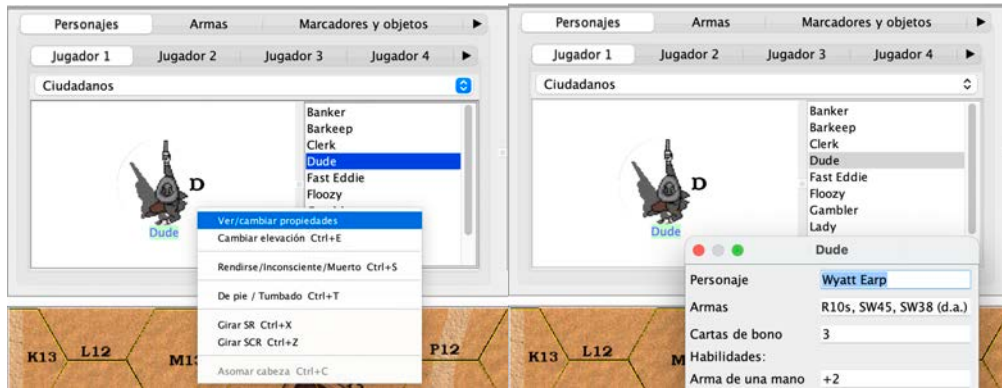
Personajes | Armas | Marcadores y objetos ▶

Jugador 1 | Jugador 2 | Jugador 3 | Jugador 4 ▶

Ciudadanos

Banker
Barkeep
Clerk
Dude
Fast Eddie
Floozy

D

Dude

Ver/cambiar propiedades
Cambiar elevación Ctrl+E
Rendirse/Inconsciente/Muerto Ctrl+S
De pie / Tumbado Ctrl+T
Girar SR Ctrl+X
Girar SCR Ctrl+Z
Asomar cabeza Ctrl+C

K13 L12 M13 P12

Personajes | Armas | Marcadores y objetos ▶

Jugador 1 | Jugador 2 | Jugador 3 | Jugador 4 ▶

Ciudadanos

Banker
Barkeep
Clerk
Dude
Fast Eddie
Floozy
Gambler
Lady

D

Dude

Dude

| Personaje | Wyatt Earp |
|---|---|
| Armas | R10s, SW45, SW38 (d.a.) |
| Cartas de bono | 3 |
| Habilidades: | |
| Arma de una mano | +2 |

K13 L12 M